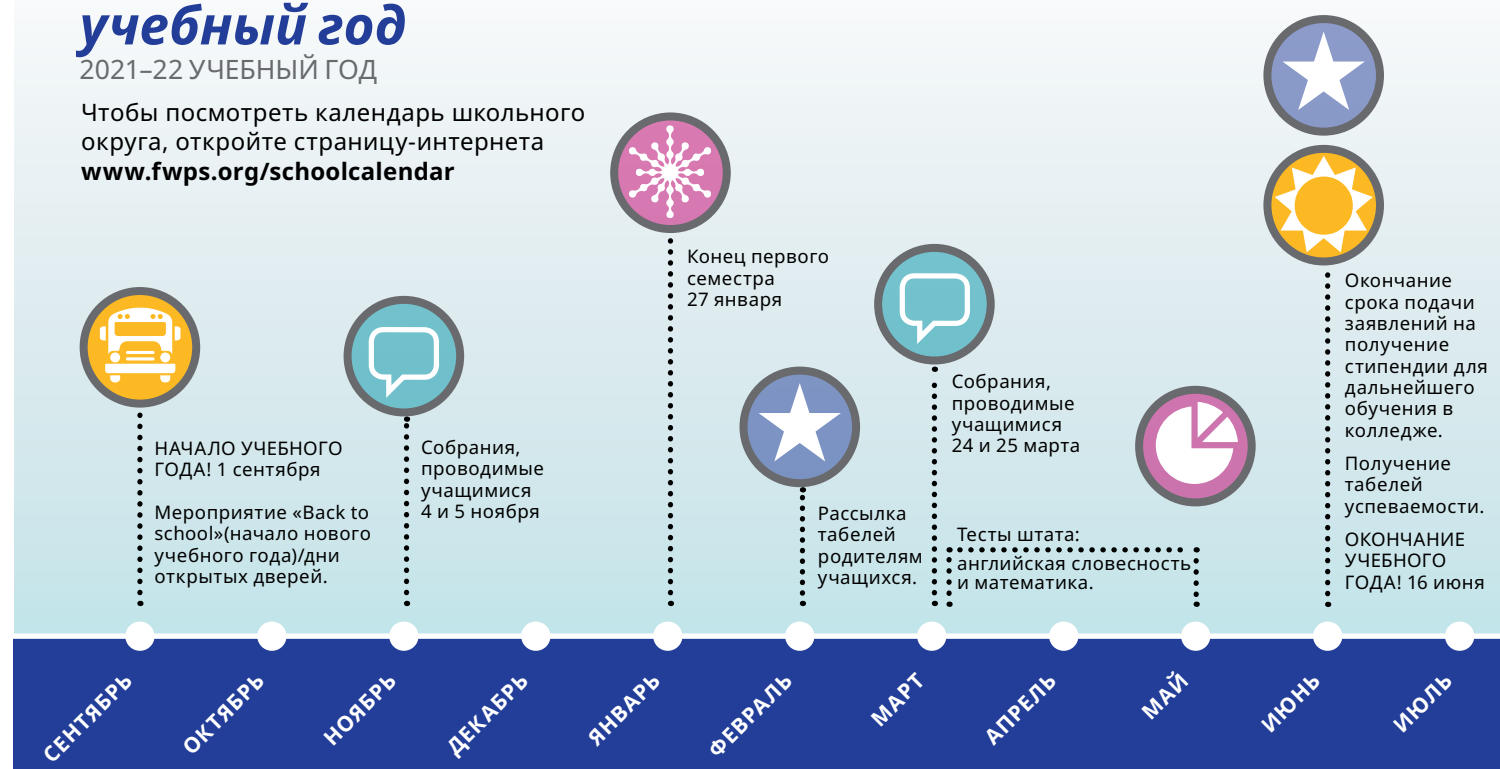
учебный год
2021–22 УЧЕБНЫЙ ГОД

Чтобы посмотреть календарь школьного округа, откройте страницу-интернета **www.fwps.org/schoolcalendar**

НАЧАЛО УЧЕБНОГО ГОДА! 1 сентября

Мероприятие «Back to school»(начало нового учебного года)/дни открытых дверей.

Собрания, проводимые учащимися 4 и 5 ноября

Конец первого семестра 27 января

Рассылка табелей родителям учащихся.

Собрания, проводимые учащимися 24 и 25 марта

Тесты штата: английская словесность и математика.

Окончание срока подачи заявлений на получение стипендии для дальнейшего обучения в колледже.

Получение табелей успеваемости.

ОКОНЧАНИЕ УЧЕБНОГО ГОДА! 16 июня

СЕНТЯБРЬ
ОКТЯБРЬ
НОЯБРЬ
ДЕКАБРЬ
ЯНВАРЬ
ФЕВРАЛЬ
МАРТ
АПРЕЛЬ
МАЙ
ИЮНЬ
ИЮЛЬ